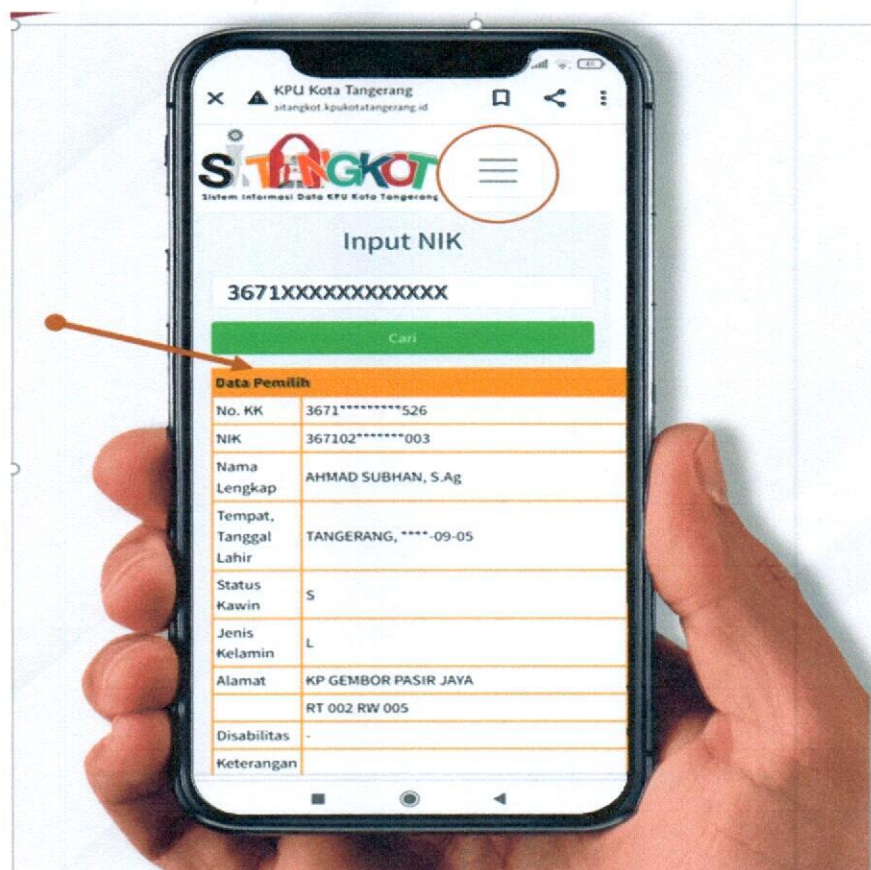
KPU Kota Tangerang
sitangkot.kpukotatangerang.id

SITANGKOT
Sistem Informasi Data KPU Kota Tangerang

Input NIK

3671XXXXXXXXXXXX

Cari

| Data Pemilih | |
|---|---|
| No. KK | 3671**********526 |
| NIK | 367102*******003 |
| Nama Lengkap | AHMAD SUBHAN, S.Ag |
| Tempat, Tanggal Lahir | TANGERANG, ****-09-05 |
| Status Kawin | S |
| Jenis Kelamin | L |
| Alamat | KP GEMBOR PASIR JAYA |
| | RT 002 RW 005 |
| Disabilitas | - |
| Keterangan | |